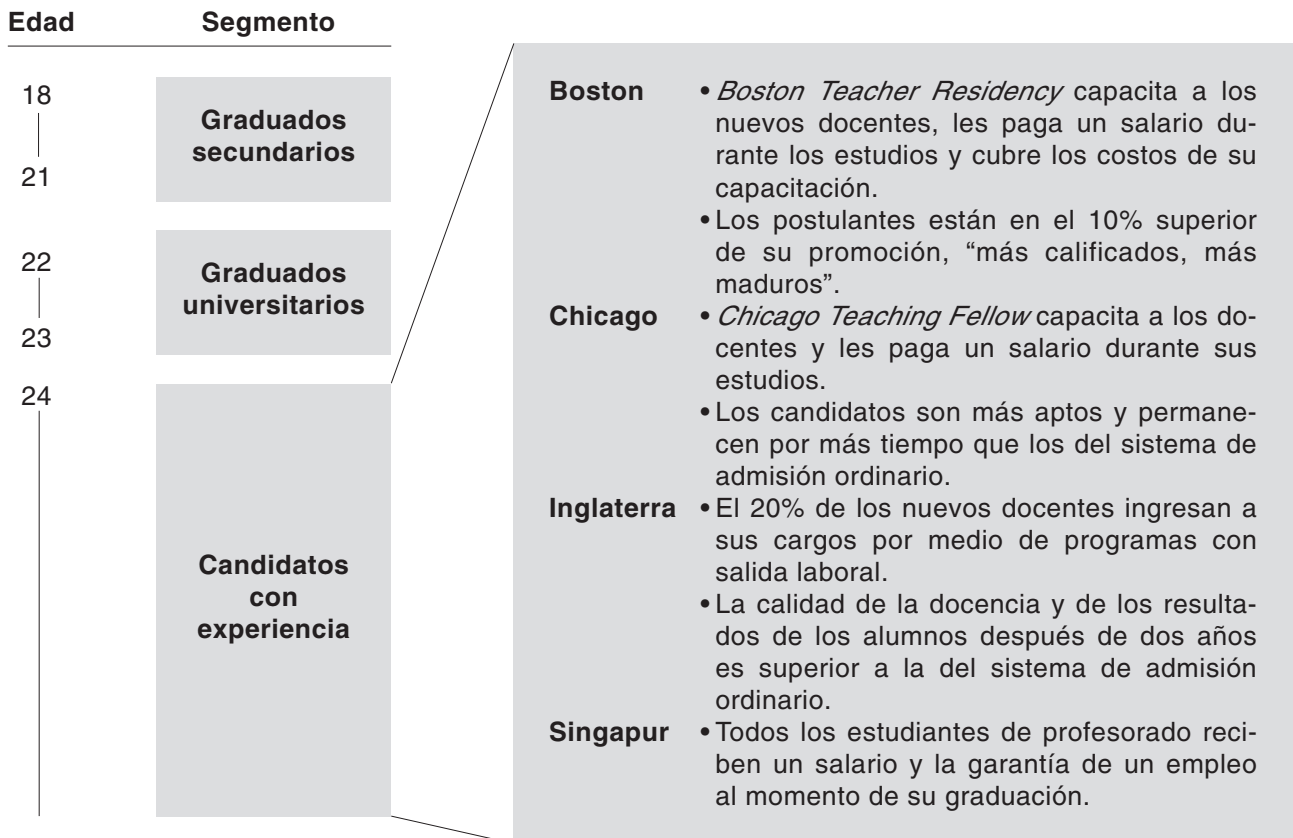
| Edad | Segmento |
|---|---|
| 18 – 21 | Graduados secundarios |
| 22 – 23 | Graduados universitarios |
| 24 – | Candidatos con experiencia |

**Boston**
- *Boston Teacher Residency* capacita a los nuevos docentes, les paga un salario durante los estudios y cubre los costos de su capacitación.
- Los postulantes están en el 10% superior de su promoción, "más calificados, más maduros".

**Chicago**
- *Chicago Teaching Fellow* capacita a los docentes y les paga un salario durante sus estudios.
- Los candidatos son más aptos y permanecen por más tiempo que los del sistema de admisión ordinario.

**Inglaterra**
- El 20% de los nuevos docentes ingresan a sus cargos por medio de programas con salida laboral.
- La calidad de la docencia y de los resultados de los alumnos después de dos años es superior a la del sistema de admisión ordinario.

**Singapur**
- Todos los estudiantes de profesorado reciben un salario y la garantía de un empleo al momento de su graduación.